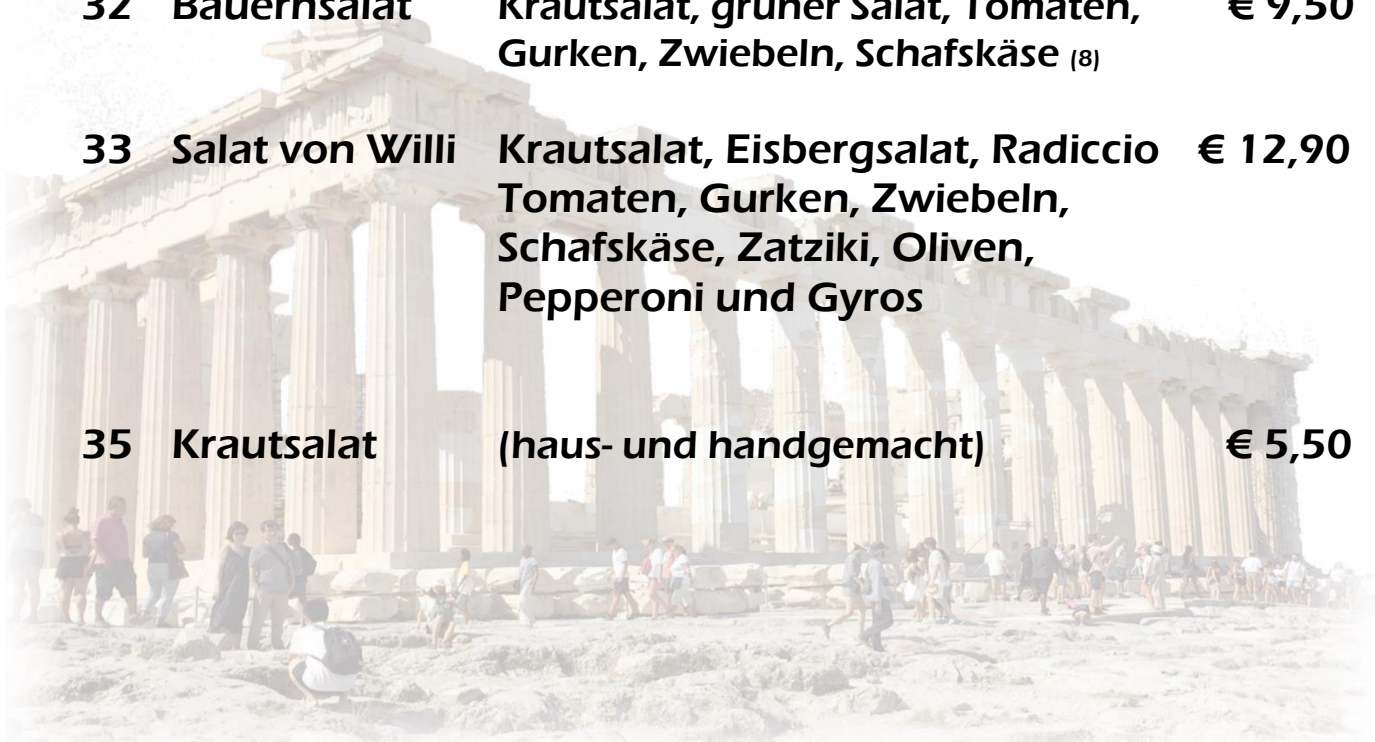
32 Bauernsalat Krautsalat, grüner Salat, Tomaten, Gurken, Zwiebeln, Schafskäse (8) € 9,50

33 Salat von Willi Krautsalat, Eisbergsalat, Radiccio Tomaten, Gurken, Zwiebeln, Schafskäse, Zatziki, Oliven, Pepperoni und Gyros € 12,90

35 Krautsalat (haus- und handgemacht) € 5,50